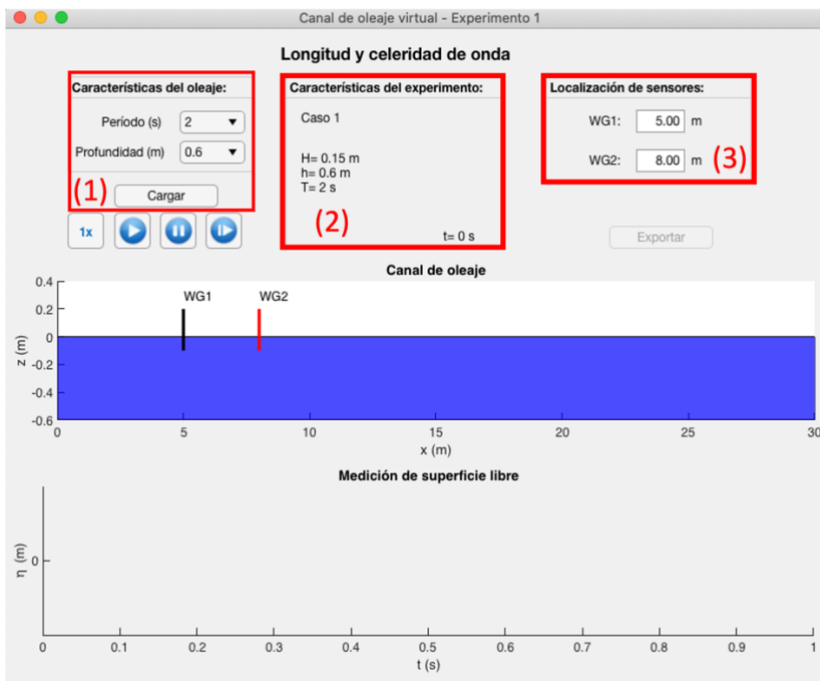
Canal de oleaje virtual - Experimento 1

Longitud y celeridad de onda

Características del oleaje:

Período (s) 2

Profundidad (m) 0.6

(1)

Cargar

1x

Características del experimento:

Caso 1

H= 0.15 m
h= 0.6 m
T= 2 s

(2)

t= 0 s

Localización de sensores:

WG1: 5.00 m

WG2: 8.00 m

(3)

Exportar

Canal de oleaje

0.4
0.2
0
-0.2
-0.4
-0.6

z (m)

WG1
WG2

0 5 10 15 20 25 30

x (m)

Medición de superficie libre

η (m)

0

0 0.1 0.2 0.3 0.4 0.5 0.6 0.7 0.8 0.9 1

t (s)